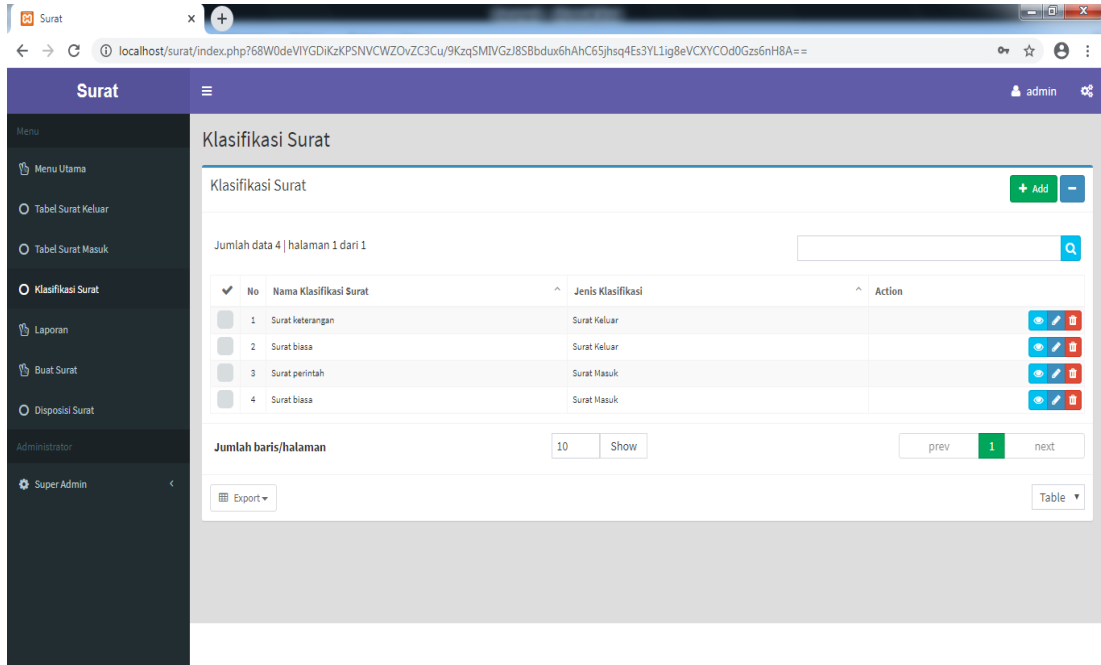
Surat ×

localhost/surat/index.php?68W0deVIYGDiKzKPSNVCWZOvZC3Cu/9KzqSMIVGzJ8SBbdux6hAhC65jhsq4Es3YL1ig8eVCXYCOd0Gzs6nH8A==

Surat

admin

Menu

Menu Utama

Tabel Surat Keluar

Tabel Surat Masuk

Klasifikasi Surat

Laporan

Buat Surat

Disposisi Surat

Administrator

Super Admin

Klasifikasi Surat

Klasifikasi Surat

+ Add

Jumlah data 4 | halaman 1 dari 1

| ✔ | No | Nama Klasifikasi Surat | Jenis Klasifikasi | Action |
|---|---|---|---|---|
| | 1 | Surat keterangan | Surat Keluar | |
| | 2 | Surat biasa | Surat Keluar | |
| | 3 | Surat perintah | Surat Masuk | |
| | 4 | Surat biasa | Surat Masuk | |

Jumlah baris/halaman

10 Show

prev 1 next

Export

Table